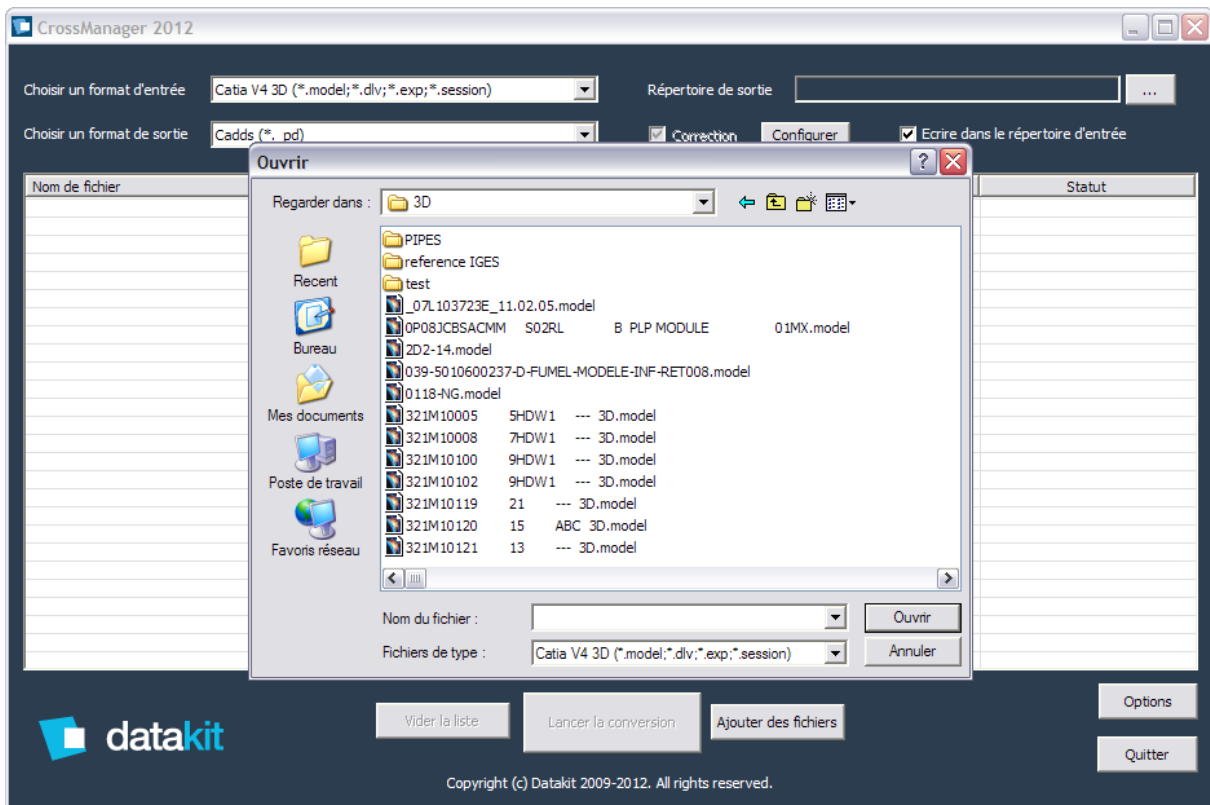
CrossManager 2012

Choisir un format d'entrée
Catia V4 3D (*.model;*.dlv;*.exp;*.session)
Répertoire de sortie
...

Choisir un format de sortie
Cadds (*._pd)
Correction
Configurer
Ecrire dans le répertoire d'entrée

Nom de fichier
Statut

Ouvrir
Regarder dans :
3D

Recent
Bureau
Mes documents
Poste de travail
Favoris réseau

PIPES
reference IGES
test
_07L103723E_11.02.05.model
0P08JCBSACMM S02RL B PLP MODULE 01MX.model
2D2-14.model
039-5010600237-D-FUMEL-MODELE-INF-RET008.model
0118-NG.model
321M10005 5HDW1 --- 3D.model
321M10008 7HDW1 --- 3D.model
321M10100 9HDW1 --- 3D.model
321M10102 9HDW1 --- 3D.model
321M10119 21 --- 3D.model
321M10120 15 ABC 3D.model
321M10121 13 --- 3D.model

Nom du fichier :
Ouvrir
Fichiers de type :
Catia V4 3D (*.model;*.dlv;*.exp;*.session)
Annuler

datakit
Vider la liste
Lancer la conversion
Ajouter des fichiers
Options
Quitter

Copyright (c) Datakit 2009-2012. All rights reserved.